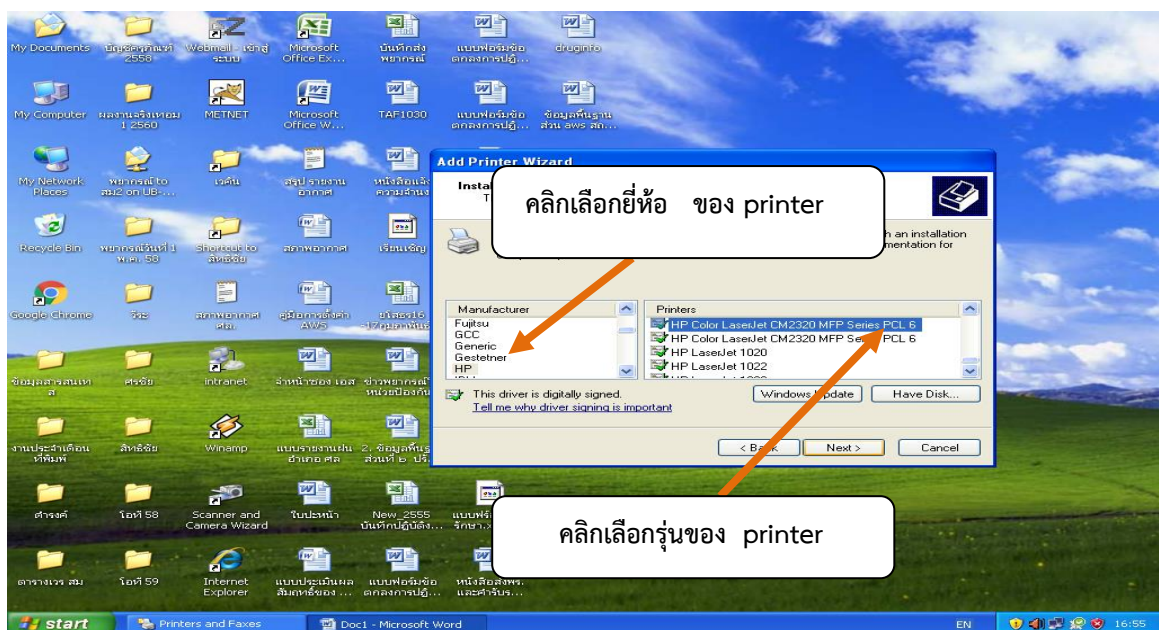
My Documents
บัญชีครุภัณฑ์ 2558
Webmail - เข้าสู่ระบบ
Microsoft Office Ex...
บันทึกส่งพยากรณ์
แบบฟอร์มข้อตกลงการปฏิ...
druginfo

My Computer
ผลงานจริงเทอม 1 2560
METNET
Microsoft Office W...
TAF1030
แบบฟอร์มข้อตกลงการปฏิ...
ข้อมูลพื้นฐาน ส่วน aws สถ...

My Network Places
พยากรณ์ to สม2 on UB-...
เงินเดือน
สรุป รายงานอากาศ
หนังสือแจ้ง ความจำนง

Recycle Bin
พยากรณ์วันที่ 1 พ.ค. 58
Shortcut to สิทธิชัย
สภาพอากาศ
เรียนเชิญ

Google Chrome
วีระ
สภาพอากาศ ศน.
คู่มือการตั้งค่า AWS
ยังส่ง16 -17กุมภาพันธ์

ข้อมูลสารสนเทศ
ศรชัย
intranet
จำหน่ายของ เอส
ข่าวพยากรณ์หน่วยป้องกัน

งานประจำเดือนที่พิมพ์
สิทธิชัย
Winamp
แบบรายงานฝน อำเภอ ศล
2. ข้อมูลพื้นฐาน ส่วนที่ ๒ ปริ...

ศำรงค์
โอที 58
Scanner and Camera Wizard
ใบปะหน้า
New_2555 บันทึกปฏิบัติง...
แบบฟอร์ม รักษา...

ตารางเวร สม
โอที 59
Internet Explorer
แบบประเมินผลสัมฤทธิ์ของ ...
แบบฟอร์มข้อตกลงการปฏิ...
หนังสือส่งพร. และสำรับร...

Add Printer Wizard
Insta
T
h an installation
mentation for

คลิกเลือกยี่ห้อ ของ printer

Manufacturer
Fujitsu
GCC
Generic
Gestetner
HP

Printers
HP Color LaserJet CM2320 MFP Series PCL 6
HP Color LaserJet CM2320 MFP Series PCL 6
HP LaserJet 1020
HP LaserJet 1022

This driver is digitally signed.
Tell me why driver signing is important
Windows Update
Have Disk...
< Back
Next >
Cancel

คลิกเลือกรุ่นของ printer

start
Printers and Faxes
Doc1 - Microsoft Word
EN
16:55